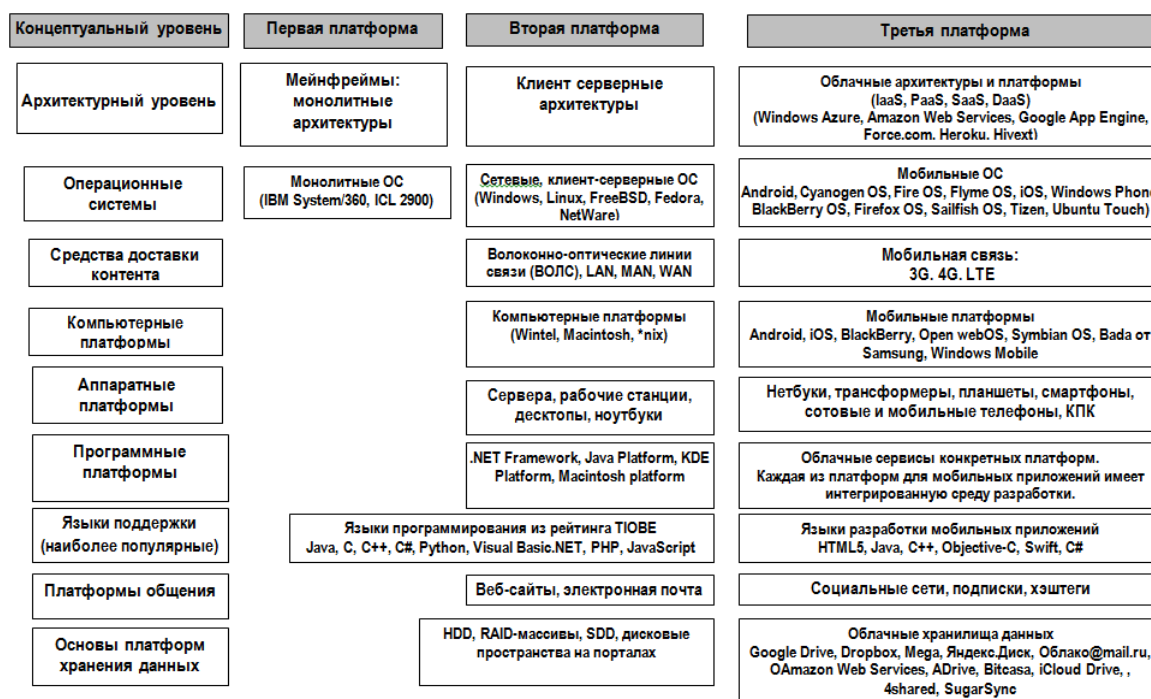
Концептуальный уровень

Первая платформа

Вторая платформа

Третья платформа

Архитектурный уровень

Мейнфреймы: монолитные архитектуры

Клиент серверные архитектуры

Облачные архитектуры и платформы (IaaS, PaaS, SaaS, DaaS) (Windows Azure, Amazon Web Services, Google App Engine, Force.com. Heroku. Hivext)

Операционные системы

Монолитные ОС (IBM System/360, ICL 2900)

Сетевые, клиент-серверные ОС (Windows, Linux, FreeBSD, Fedora, NetWare)

Мобильные ОС Android, Cyanogen OS, Fire OS, Flyme OS, iOS, Windows Phone BlackBerry OS, Firefox OS, Sailfish OS, Tizen, Ubuntu Touch)

Средства доставки контента

Волоконно-оптические линии связи (ВОЛС), LAN, MAN, WAN

Мобильная связь: 3G. 4G. LTE

Компьютерные платформы

Компьютерные платформы (Wintel, Macintosh, *nix)

Мобильные платформы Android, iOS, BlackBerry, Open webOS, Symbian OS, Bada от Samsung, Windows Mobile

Аппаратные платформы

Сервера, рабочие станции, десктопы, ноутбуки

Нетбуки, трансформеры, планшеты, смартфоны, сотовые и мобильные телефоны, КПК

Программные платформы

.NET Framework, Java Platform, KDE Platform, Macintosh platform

Облачные сервисы конкретных платформ. Каждая из платформ для мобильных приложений имеет интегрированную среду разработки.

Языки поддержки (наиболее популярные)

Языки программирования из рейтинга TIOBE Java, C, C++, C#, Python, Visual Basic.NET, PHP, JavaScript

Языки разработки мобильных приложений HTML5, Java, C++, Objective-C, Swift, C#

Платформы общения

Веб-сайты, электронная почта

Социальные сети, подписки, хэштеги

Основы платформ хранения данных

HDD, RAID-массивы, SDD, дисковые пространства на порталах

Облачные хранилища данных Google Drive, Dropbox, Mega, Яндекс.Диск, Облако@mail.ru, OAmazon Web Services, ADrive, Bitcasa, iCloud Drive, , 4shared, SugarSync